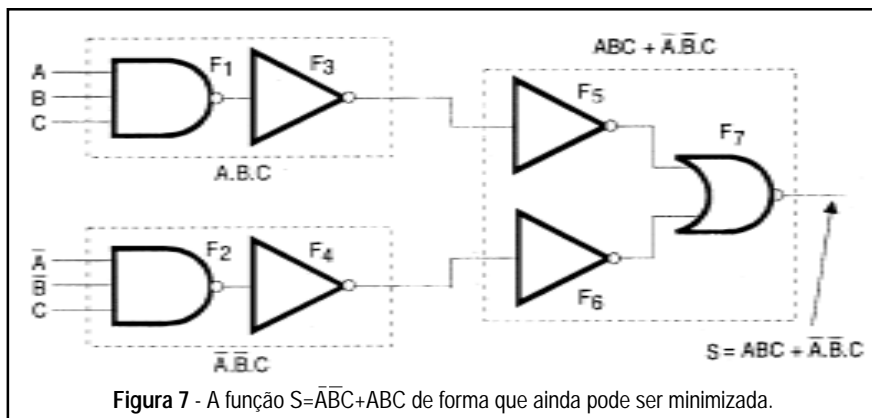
A
B
C
F1
F3
A.B.C

$\bar{A}$
$\bar{B}$
C
F2
F4
$\bar{A}.\bar{B}.C$

$ABC + \bar{A}.\bar{B}.C$
F5
F6
F7

$S = ABC + \bar{A}.\bar{B}.C$

**Figura 7** - A função $S=\bar{A}\bar{B}C+ABC$ de forma que ainda pode ser minimizada.